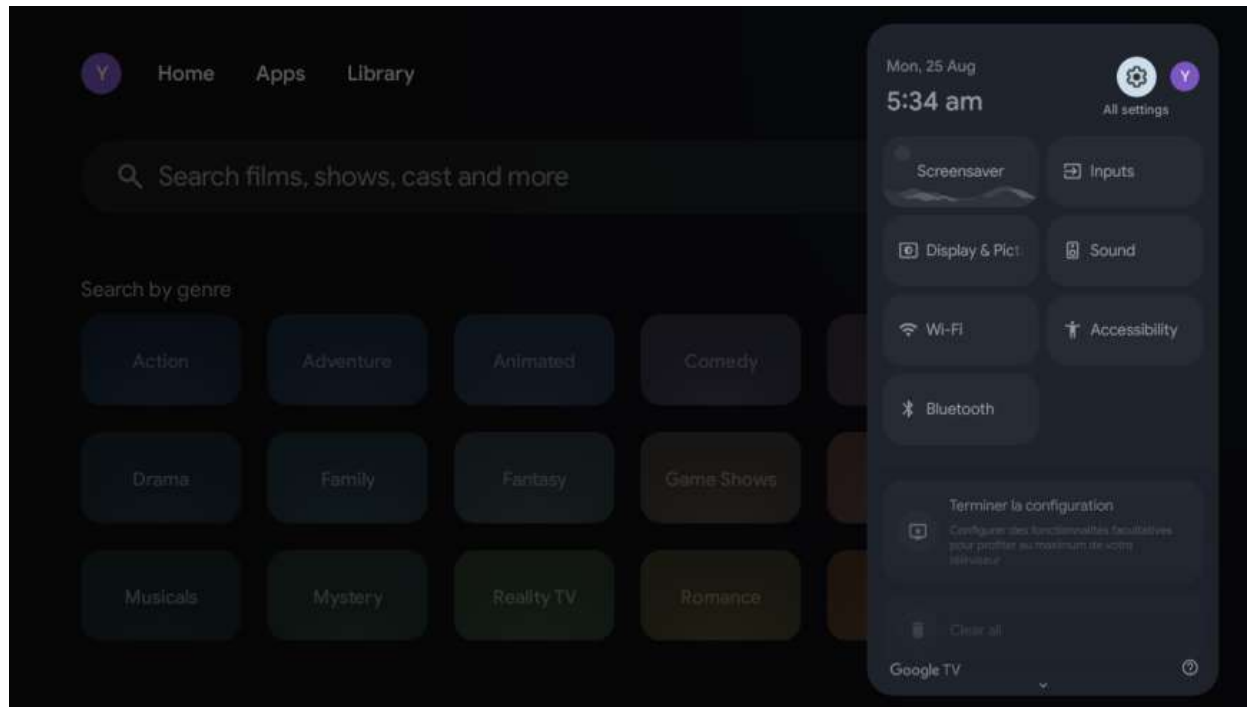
Y Home Apps Library

Search films, shows, cast and more

Search by genre

Action
Adventure
Animated
Comedy
Drama
Family
Fantasy
Game Shows
Musicals
Mystery
Reality TV
Romance

Mon, 25 Aug
5:34 am
Y
All settings

Screensaver
Inputs
Display & Pict
Sound
Wi-Fi
Accessibility
Bluetooth

Terminer la configuration
Configurer des fonctionnalités facultatives pour profiter au maximum de votre téléviseur

Clear all

Google TV